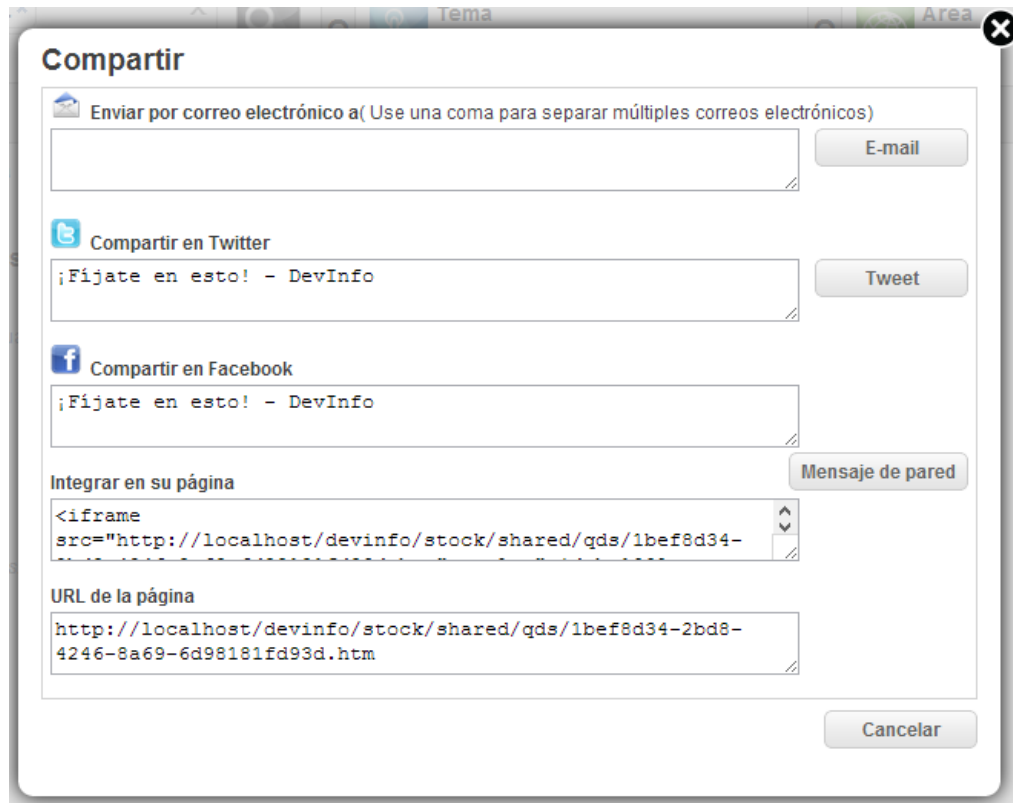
Tema
Area

Compartir

Enviar por correo electrónico a( Use una coma para separar múltiples correos electrónicos)

E-mail

Compartir en Twitter

¡Fíjate en esto! - DevInfo

Tweet

Compartir en Facebook

¡Fíjate en esto! - DevInfo

Mensaje de pared

Integrar en su página

<iframe
src="http://localhost/devinfo/stock/shared/qds/1bef8d34-
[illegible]

URL de la página

http://localhost/devinfo/stock/shared/qds/1bef8d34-2bd8-4246-8a69-6d98181fd93d.htm

Cancelar